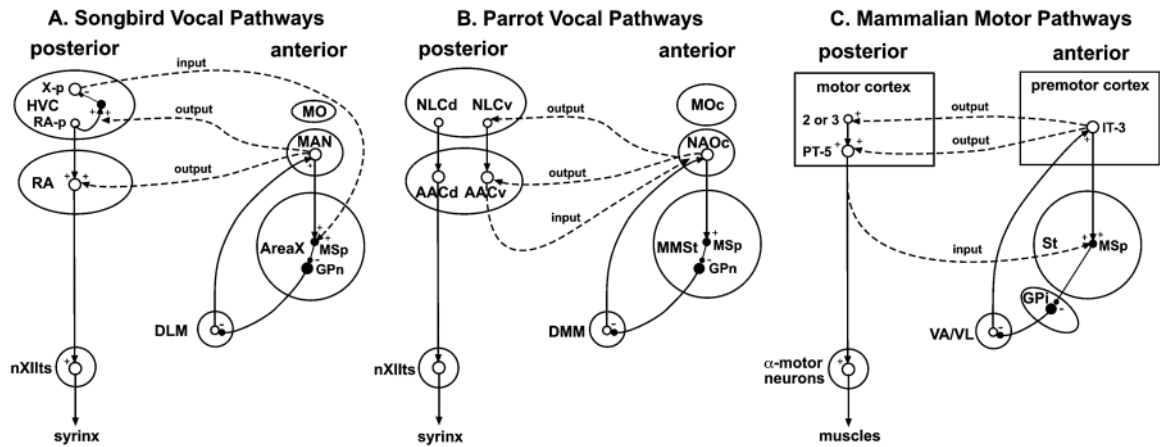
A. Songbird Vocal Pathways

posterior

anterior

input

X-p

HVC

RA-p

output

MO

MAN

output

RA

AreaX

MSp

GPn

DLM

nXIIts

syrinx

B. Parrot Vocal Pathways

posterior

anterior

NLCd

NLCv

output

MOc

NAOc

output

AACd

AACv

input

MMSt

MSp

GPn

DMM

nXIIts

syrinx

C. Mammalian Motor Pathways

posterior

anterior

motor cortex

premotor cortex

2 or 3

output

IT-3

PT-5

output

St

input

MSp

GPi

VA/VL

$\alpha$-motor neurons

muscles